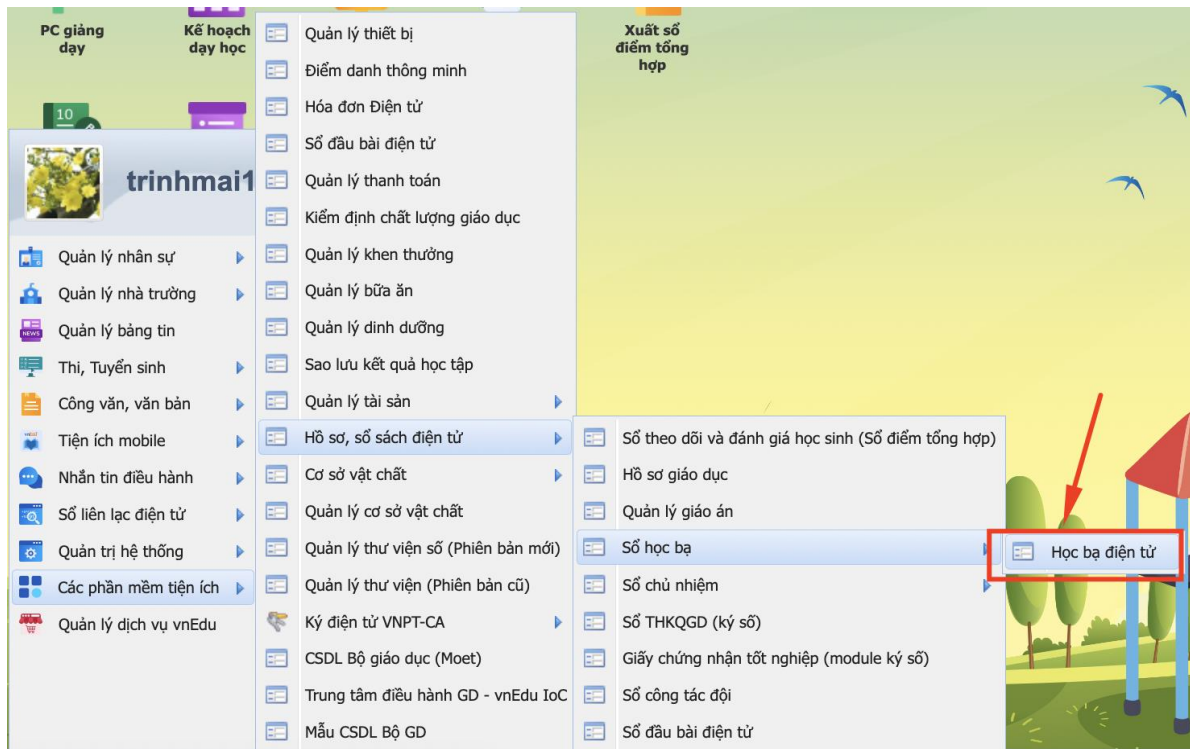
PC giảng dạy

Kế hoạch dạy học

Xuất sổ điểm tổng hợp

10

trinhmai1

Quản lý nhân sự
Quản lý nhà trường
Quản lý bảng tin
Thi, Tuyển sinh
Công văn, văn bản
Tiện ích mobile
Nhắn tin điều hành
Sổ liên lạc điện tử
Quản trị hệ thống
Các phần mềm tiện ích
Quản lý dịch vụ vnEdu

Quản lý thiết bị
Điểm danh thông minh
Hóa đơn Điện tử
Sổ đầu bài điện tử
Quản lý thanh toán
Kiểm định chất lượng giáo dục
Quản lý khen thưởng
Quản lý bữa ăn
Quản lý dinh dưỡng
Sao lưu kết quả học tập
Quản lý tài sản
Hồ sơ, sổ sách điện tử
Cơ sở vật chất
Quản lý cơ sở vật chất
Quản lý thư viện số (Phiên bản mới)
Quản lý thư viện (Phiên bản cũ)
Ký điện tử VNPT-CA
CSDL Bộ giáo dục (Moet)
Trung tâm điều hành GD - vnEdu IoC
Mẫu CSDL Bộ GD

Sổ theo dõi và đánh giá học sinh (Sổ điểm tổng hợp)
Hồ sơ giáo dục
Quản lý giáo án
Sổ học bạ
Sổ chủ nhiệm
Sổ THKQGD (ký số)
Giấy chứng nhận tốt nghiệp (module ký số)
Sổ công tác đội
Sổ đầu bài điện tử

Học bạ điện tử